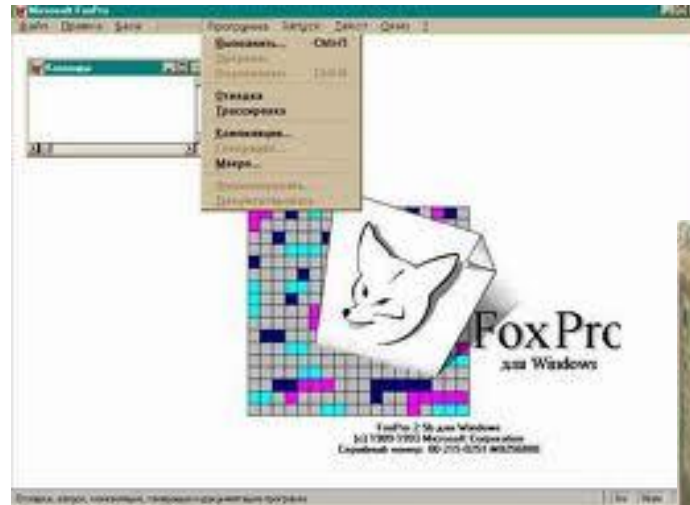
Microsoft FoxPro
Файл Правка База Программа Запуск Текст Окно ?
Выполнить... Ctrl+I
Отменить
Продолжить
Отладка
Трассировка
Компиляция...
Генератор...
Макро...
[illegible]
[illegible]
Команды
FoxPro
для Windows
FoxPro 2.5b для Windows
(c) 1989-1993 Microsoft Corporation
Серийный номер: 00-215-0251 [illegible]
Отладка, запуск, компиляция, генерация и документирование программ